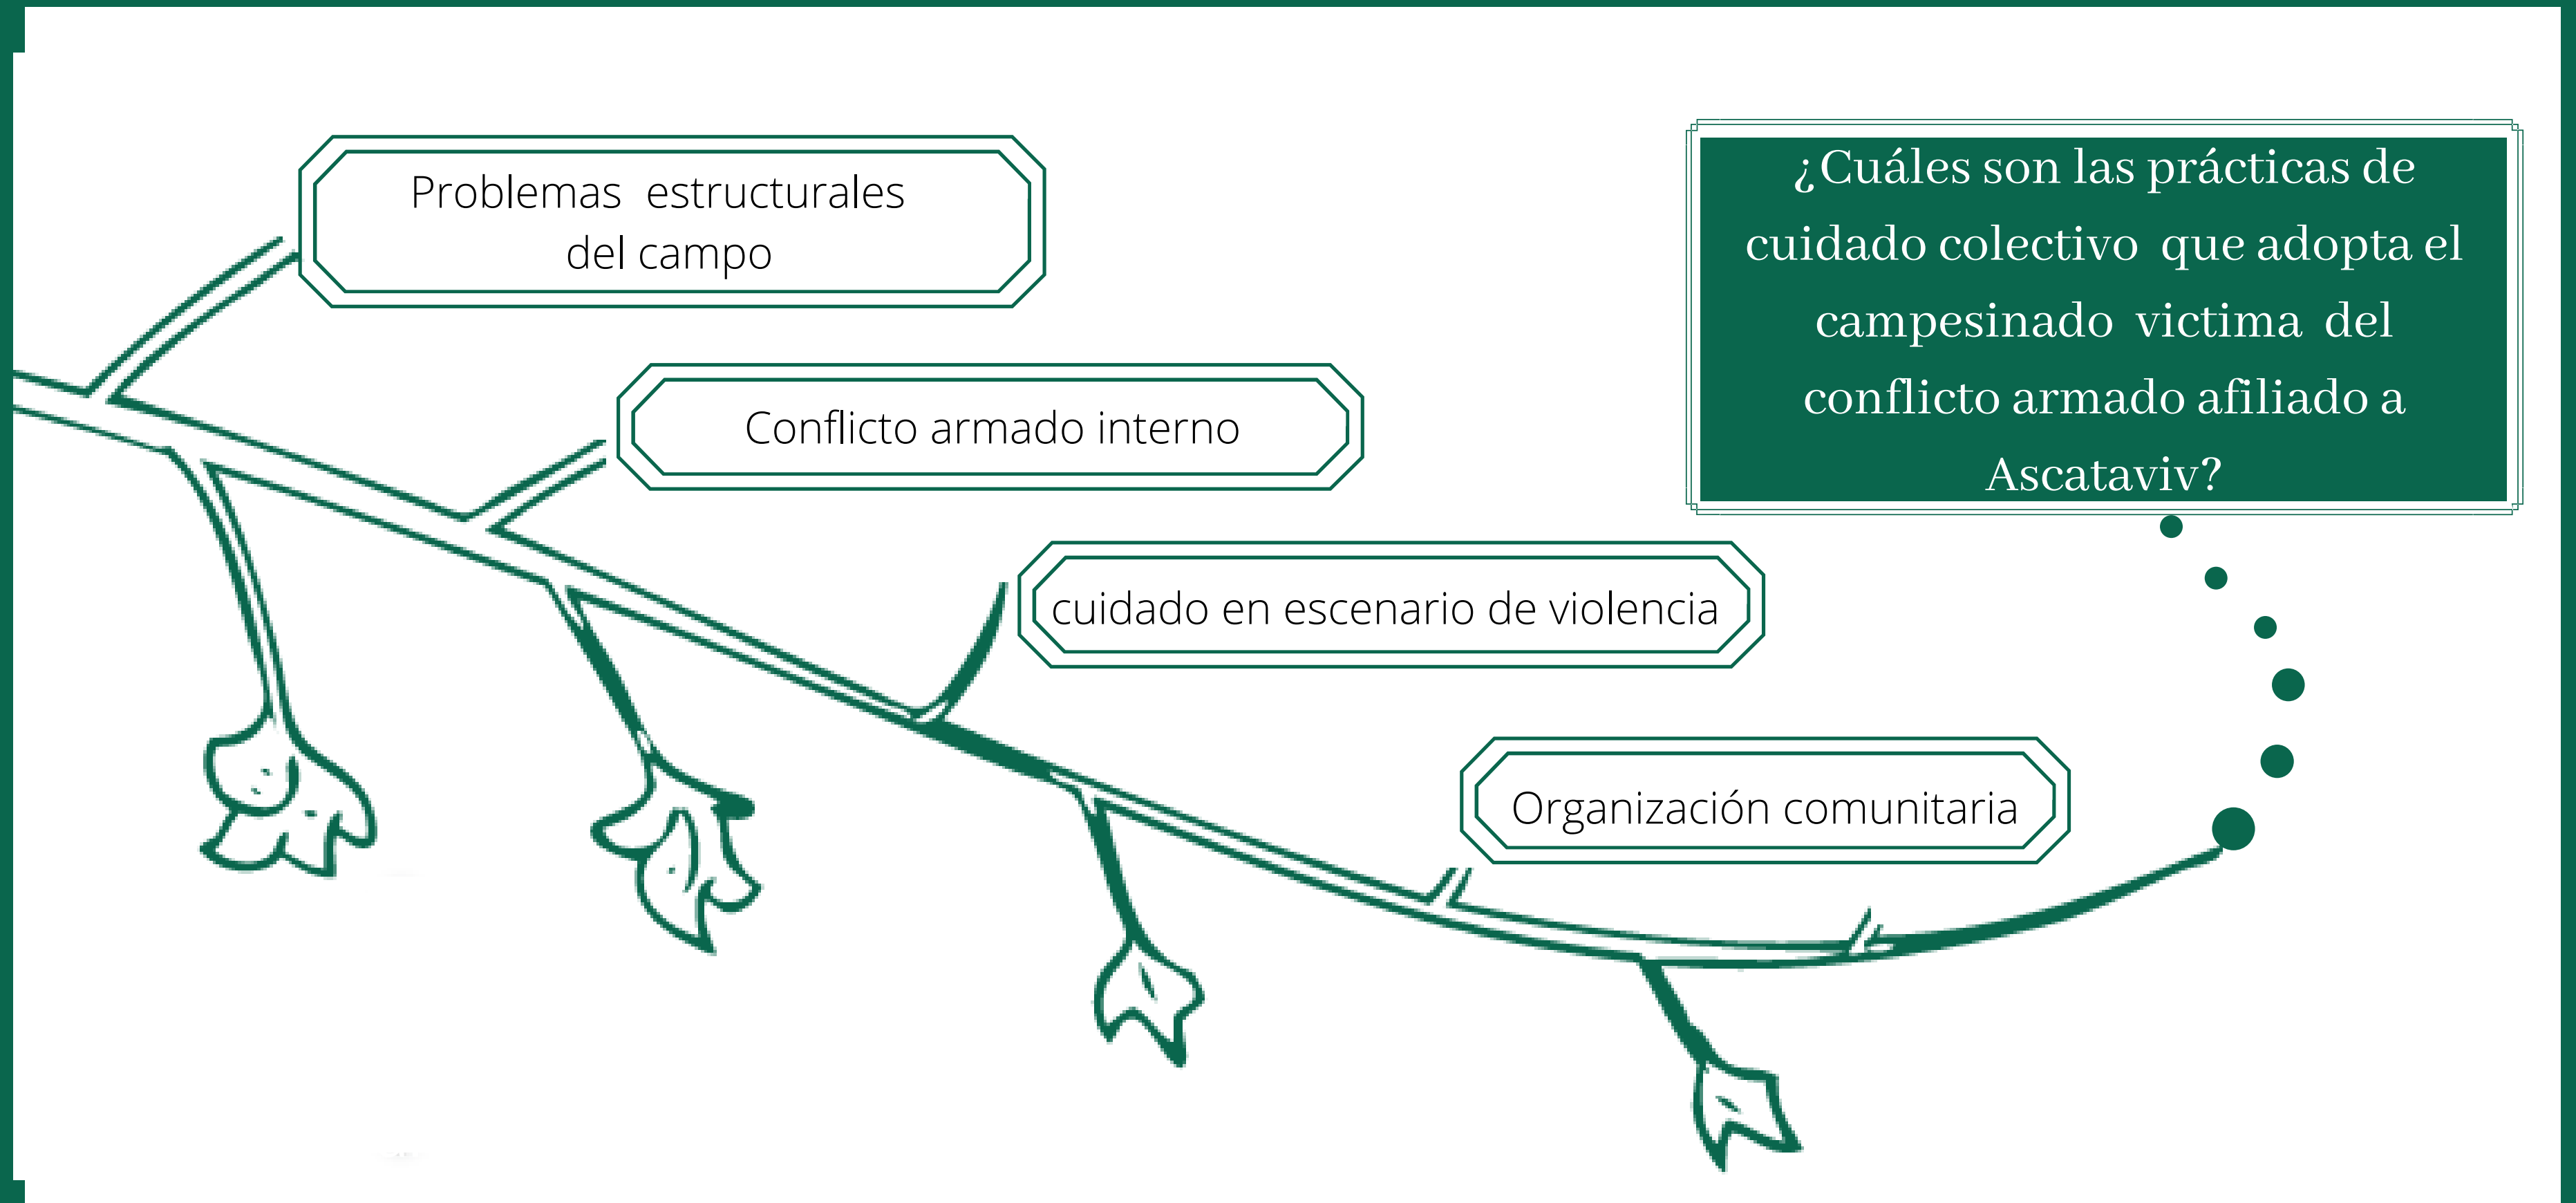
Problemas estructurales del campo

Conflicto armado interno

cuidado en escenario de violencia

Organización comunitaria

¿Cuáles son las prácticas de cuidado colectivo que adopta el campesinado victima del conflicto armado afiliado a Ascataviv?